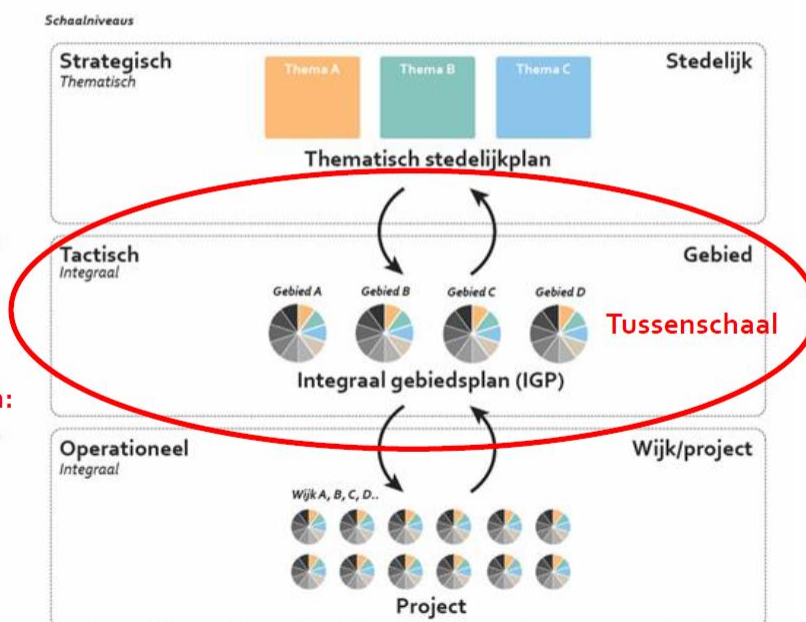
Schaalniveaus

Strategisch
Thematisch

Thema A

Thema B

Thema C

Stedelijk

Thematisch stedelijkplan

Tactisch
Integraal

Gebied

Gebied A

Gebied B

Gebied C

Gebied D

Tussenschaal

Integraal gebiedsplan (IGP)

n:

Operationeel
Integraal

Wijk/project

Wijk A, B, C, D..

Project